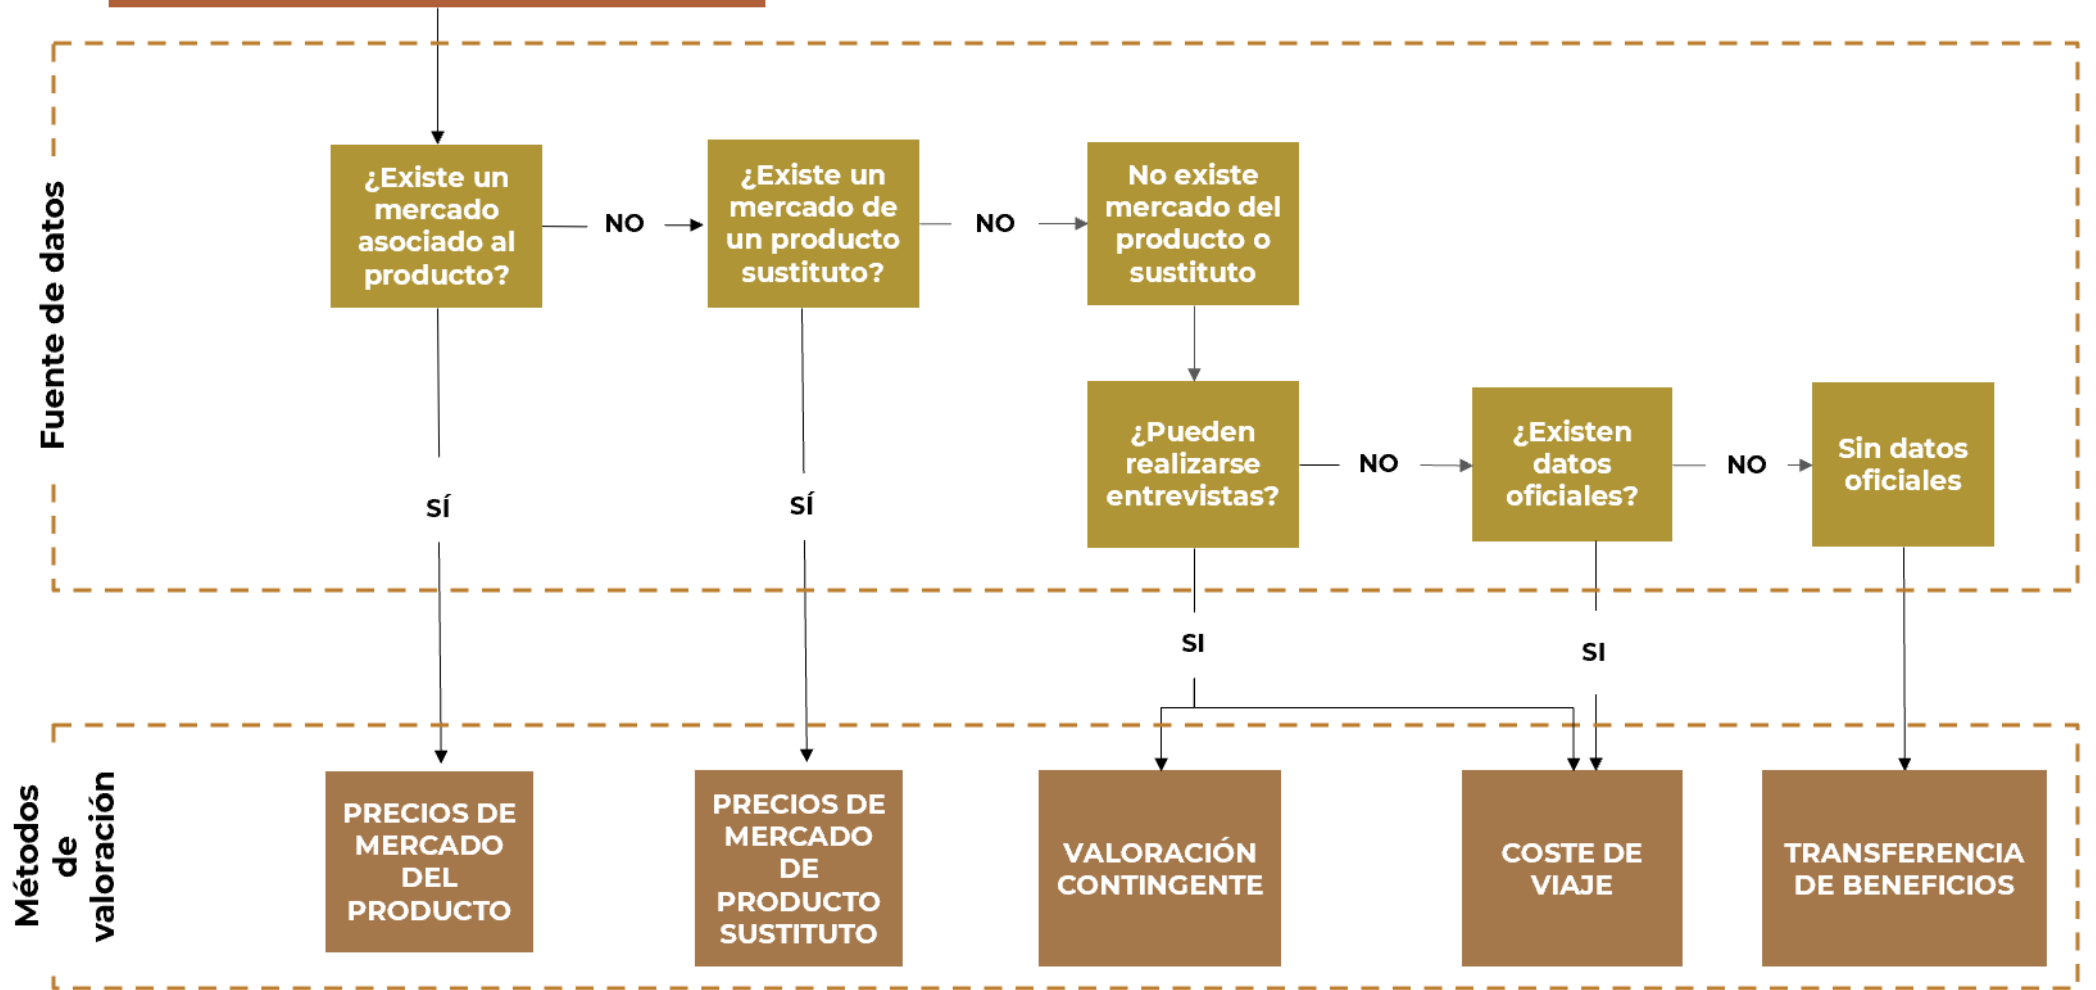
Fuente de datos

¿Existe un mercado asociado al producto?

NO

¿Existe un mercado de un producto sustituto?

NO

No existe mercado del producto o sustituto

SÍ

SÍ

¿Pueden realizarse entrevistas?

NO

¿Existen datos oficiales?

NO

Sin datos oficiales

SI

SI

Métodos de valoración

PRECIOS DE MERCADO DEL PRODUCTO

PRECIOS DE MERCADO DE PRODUCTO SUSTITUTO

VALORACIÓN CONTINGENTE

COSTE DE VIAJE

TRANSFERENCIA DE BENEFICIOS